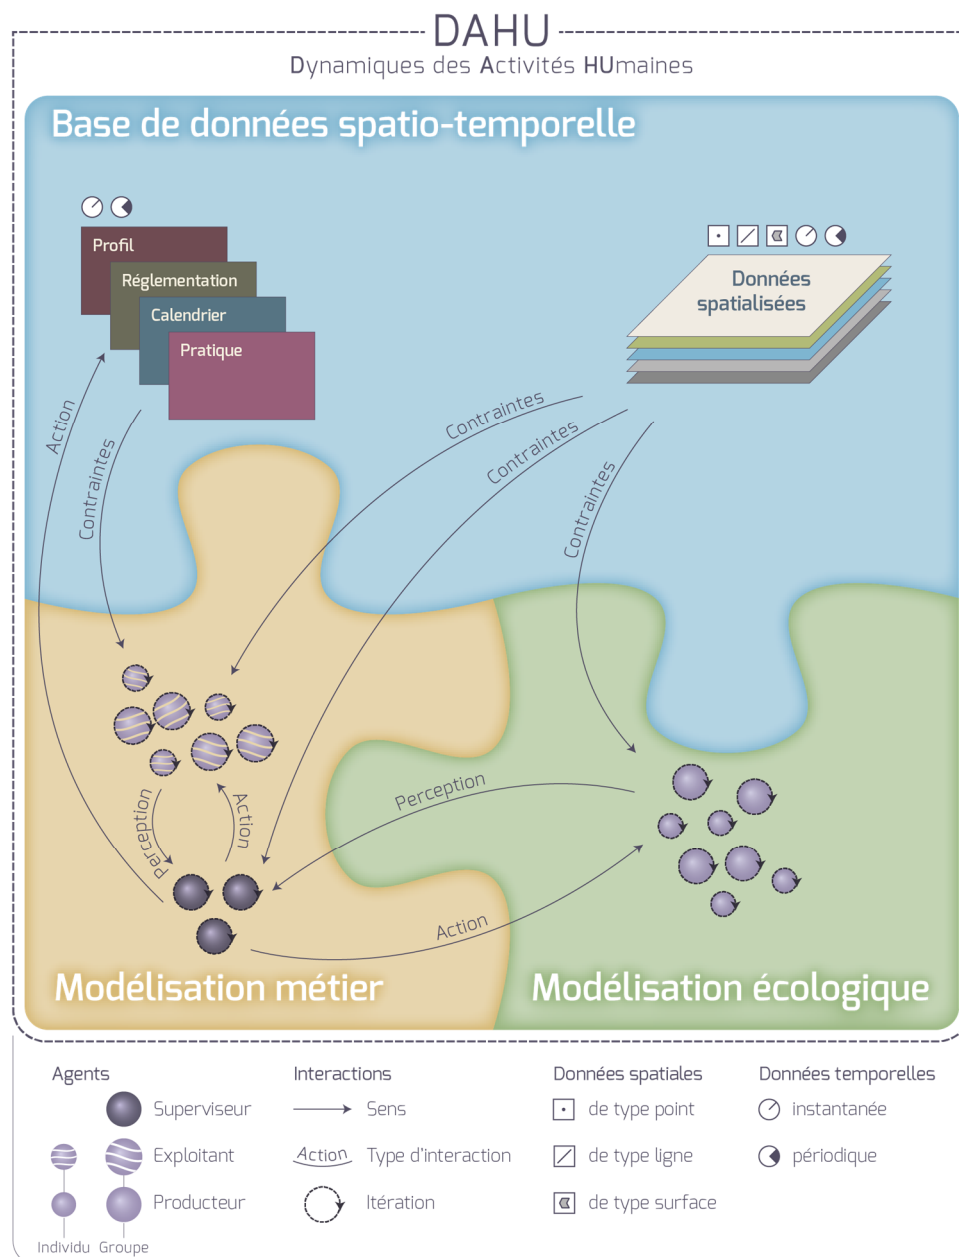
DAHU

Dynamiques des Activités HUmaines

Base de données spatio-temporelle

Profil

Réglementation

Calendrier

Pratique

Données spatialisées

Action

Contraintes

Contraintes

Contraintes

Contraintes

Perception

Action

Perception

Action

Modélisation métier

Modélisation écologique

Agents

Superviseur

Exploitant

Producteur

Individu Groupe

Interactions

Sens

Action Type d'interaction

Itération

Données spatiales

de type point

de type ligne

de type surface

Données temporelles

instantanée

périodique